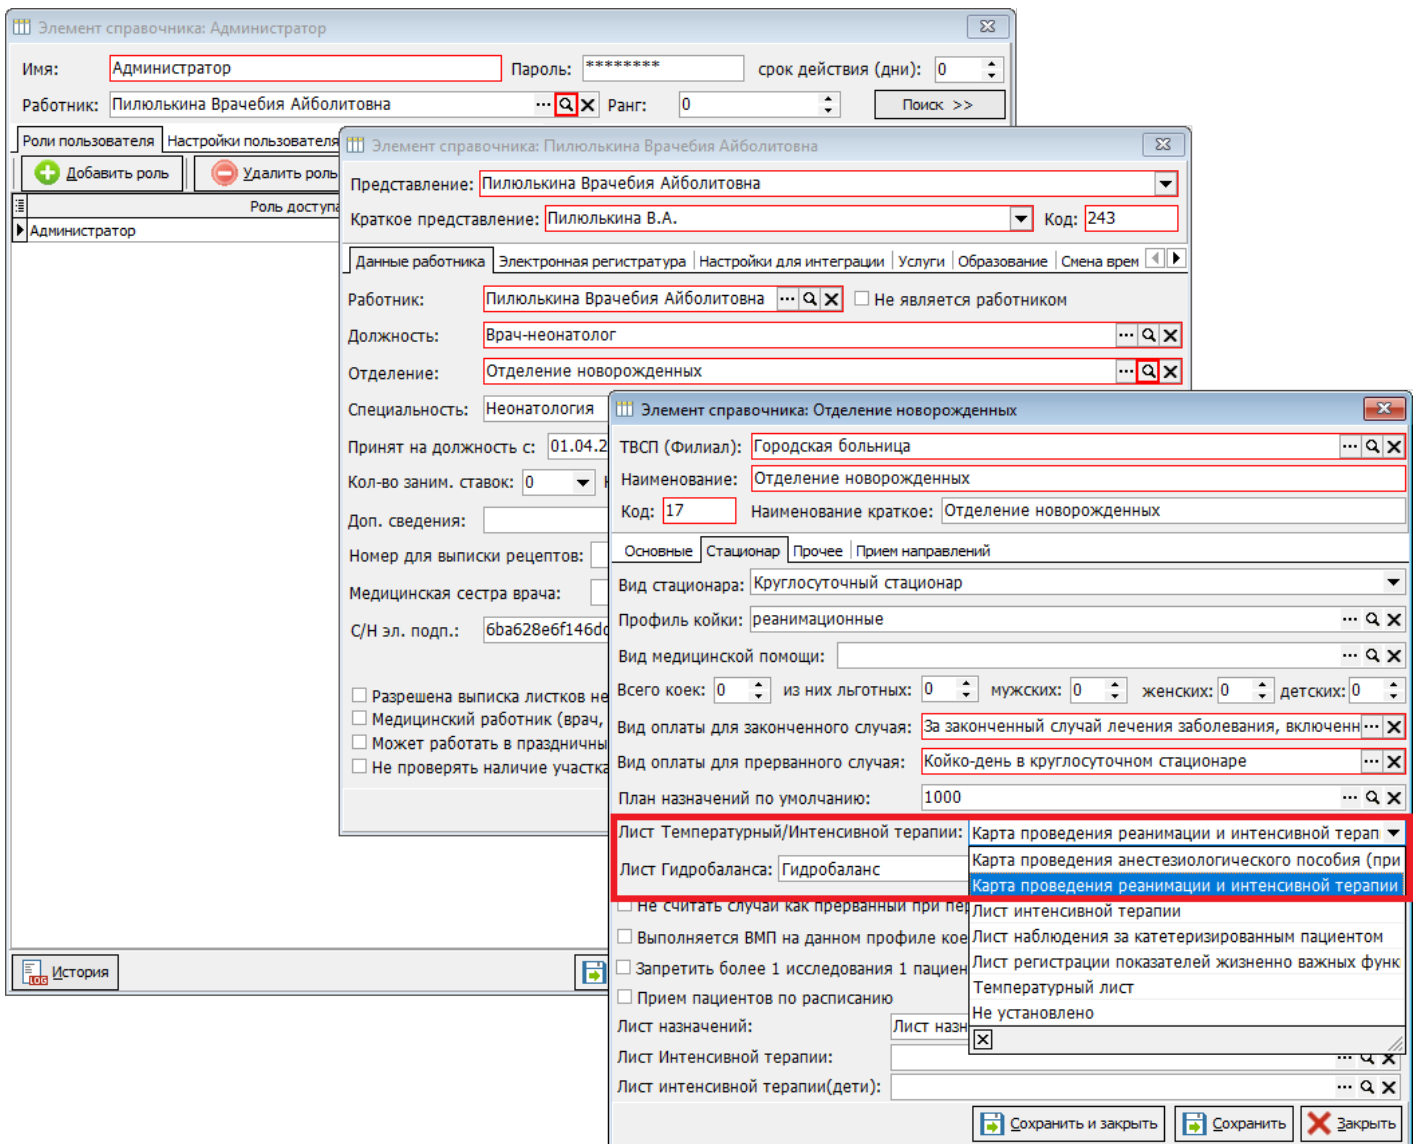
Элемент справочника: Администратор

Имя: Администратор
Пароль: ********
срок действия (дни): 0
Работник: Пилюлькина Врачебия Айболитовна
Ранг: 0
Поиск >>

Роли пользователя | Настройки пользователя
Добавить роль
Удалить роль
Роль доступа
Администратор

История

Элемент справочника: Пилюлькина Врачебия Айболитовна

Представление: Пилюлькина Врачебия Айболитовна
Краткое представление: Пилюлькина В.А.
Код: 243

Данные работника | Электронная регистратура | Настройки для интеграции | Услуги | Образование | Смена врем

Работник: Пилюлькина Врачебия Айболитовна
Не является работником
Должность: Врач-неонатолог
Отделение: Отделение новорожденных
Специальность: Неонатология
Принят на должность с: 01.04.2
Кол-во заним. ставок: 0
Доп. сведения:
Номер для выписки рецептов:
Медицинская сестра врача:
С/Н эл. подп.: 6ba628e6f146d

Разрешена выписка листков не
Медицинский работник (врач,
Может работать в праздничны
Не проверять наличие участка

Элемент справочника: Отделение новорожденных

ТВСП (Филиал): Городская больница
Наименование: Отделение новорожденных
Код: 17
Наименование краткое: Отделение новорожденных

Основные | Стационар | Прочее | Прием направлений

Вид стационара: Круглосуточный стационар
Профиль койки: реанимационные
Вид медицинской помощи:
Всего коек: 0
из них льготных: 0
мужских: 0
женских: 0
детских: 0
Вид оплаты для законченного случая: За законченный случай лечения заболевания, включенн
Вид оплаты для прерванного случая: Койко-день в круглосуточном стационаре
План назначений по умолчанию: 1000
Лист Температурный/Интенсивной терапии: Карта проведения реанимации и интенсивной терап
Лист Гидробаланса: Гидробаланс

Карта проведения анестезиологического пособия (при
Карта проведения реанимации и интенсивной терапии
Лист интенсивной терапии
Лист наблюдения за катетеризированным пациентом
Лист регистрации показателей жизненно важных функ
Температурный лист
Не установлено

Не считать случаи как прерванный при пе
Выполняется ВМП на данном профиле кое
Запретить более 1 исследования 1 пациен
Прием пациентов по расписанию
Лист назначений: Лист назн
Лист Интенсивной терапии:
Лист интенсивной терапии(дети):

Сохранить и закрыть
Сохранить
Закрыть